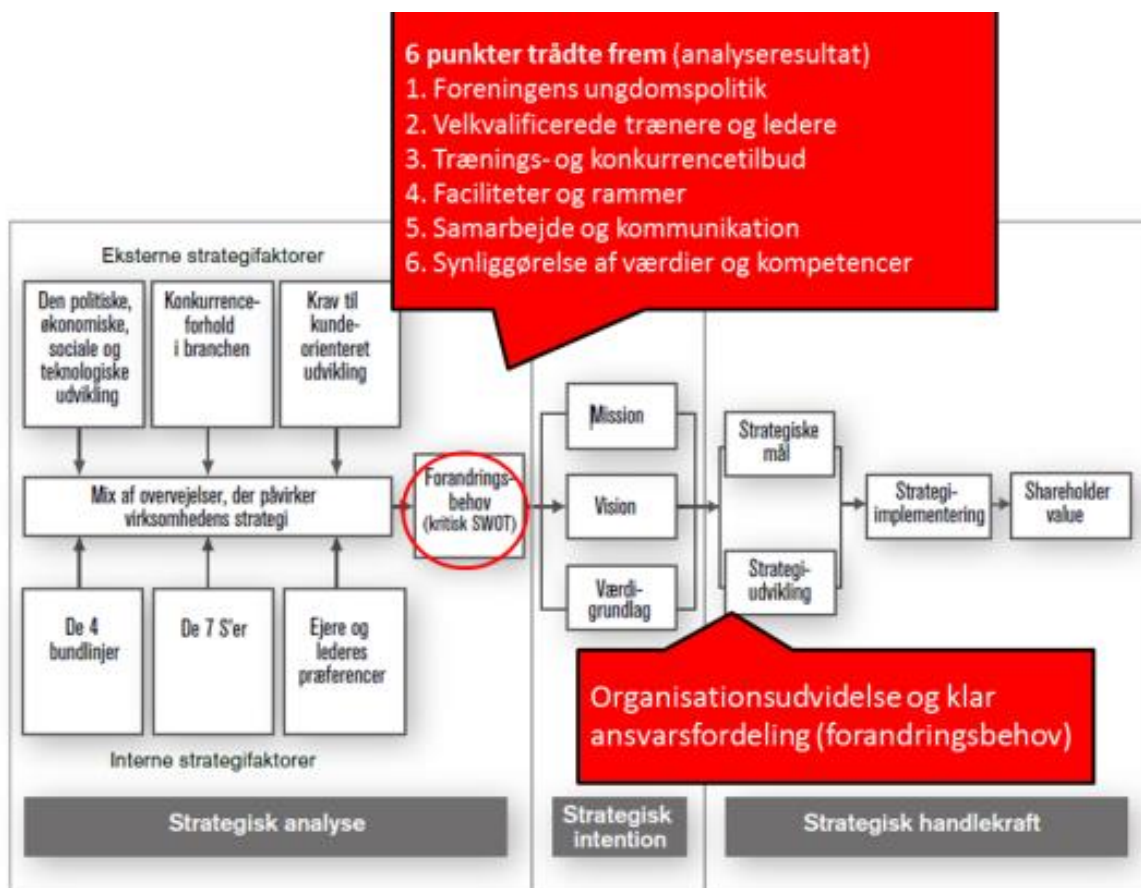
**6 punkter trådte frem** (analyseresultat)
1. Foreningens ungdomspolitik
2. Velkvalificerede trænere og ledere
3. Trænings- og konkurrencetilbud
4. Faciliteter og rammer
5. Samarbejde og kommunikation
6. Synliggørelse af værdier og kompetencer

Eksterne strategifaktorer

Den politiske, økonomiske, sociale og teknologiske udvikling

Konkurrenceforhold i branchen

Krav til kundeorienteret udvikling

Mix af overvejelser, der påvirker virksomhedens strategi

Forandringsbehov (kritisk SWOT)

Mission

Vision

Værdigrundlag

Strategiske mål

Strategiudvikling

Strategiimplementering

Shareholder value

De 4 bundlinjer

De 7 S'er

Ejere og lederes præferencer

Organisationsudvidelse og klar ansvarsfordeling (forandringsbehov)

Interne strategifaktorer

Strategisk analyse

Strategisk intention

Strategisk handlekraft